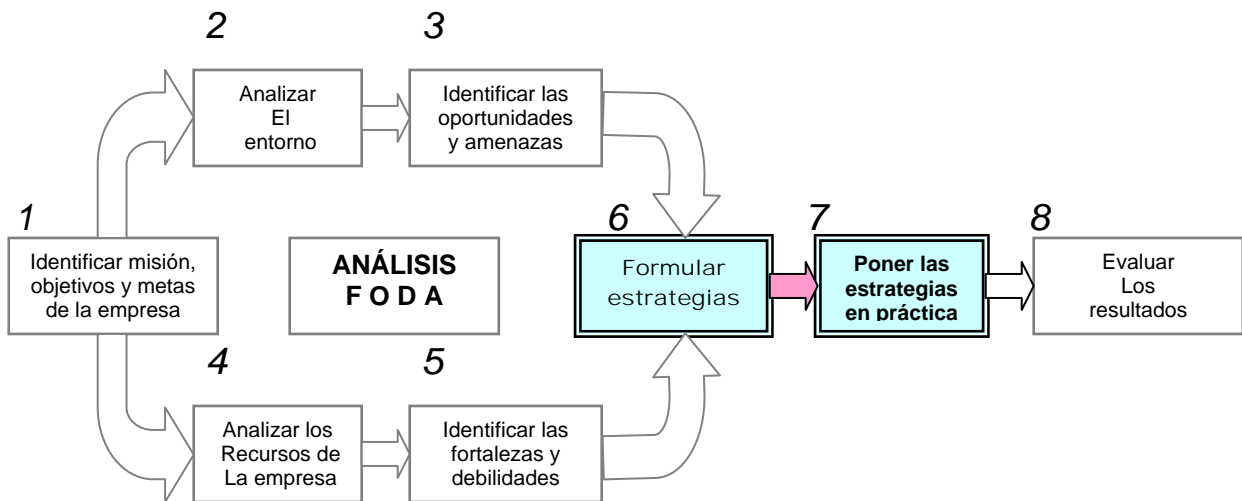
1
Identificar misión, objetivos y metas de la empresa

2
Analizar El entorno

3
Identificar las oportunidades y amenazas

ANÁLISIS
F O D A

4
Analizar los Recursos de La empresa

5
Identificar las fortalezas y debilidades

6
Formular estrategias

7
Poner las estrategias en práctica

8
Evaluar Los resultados